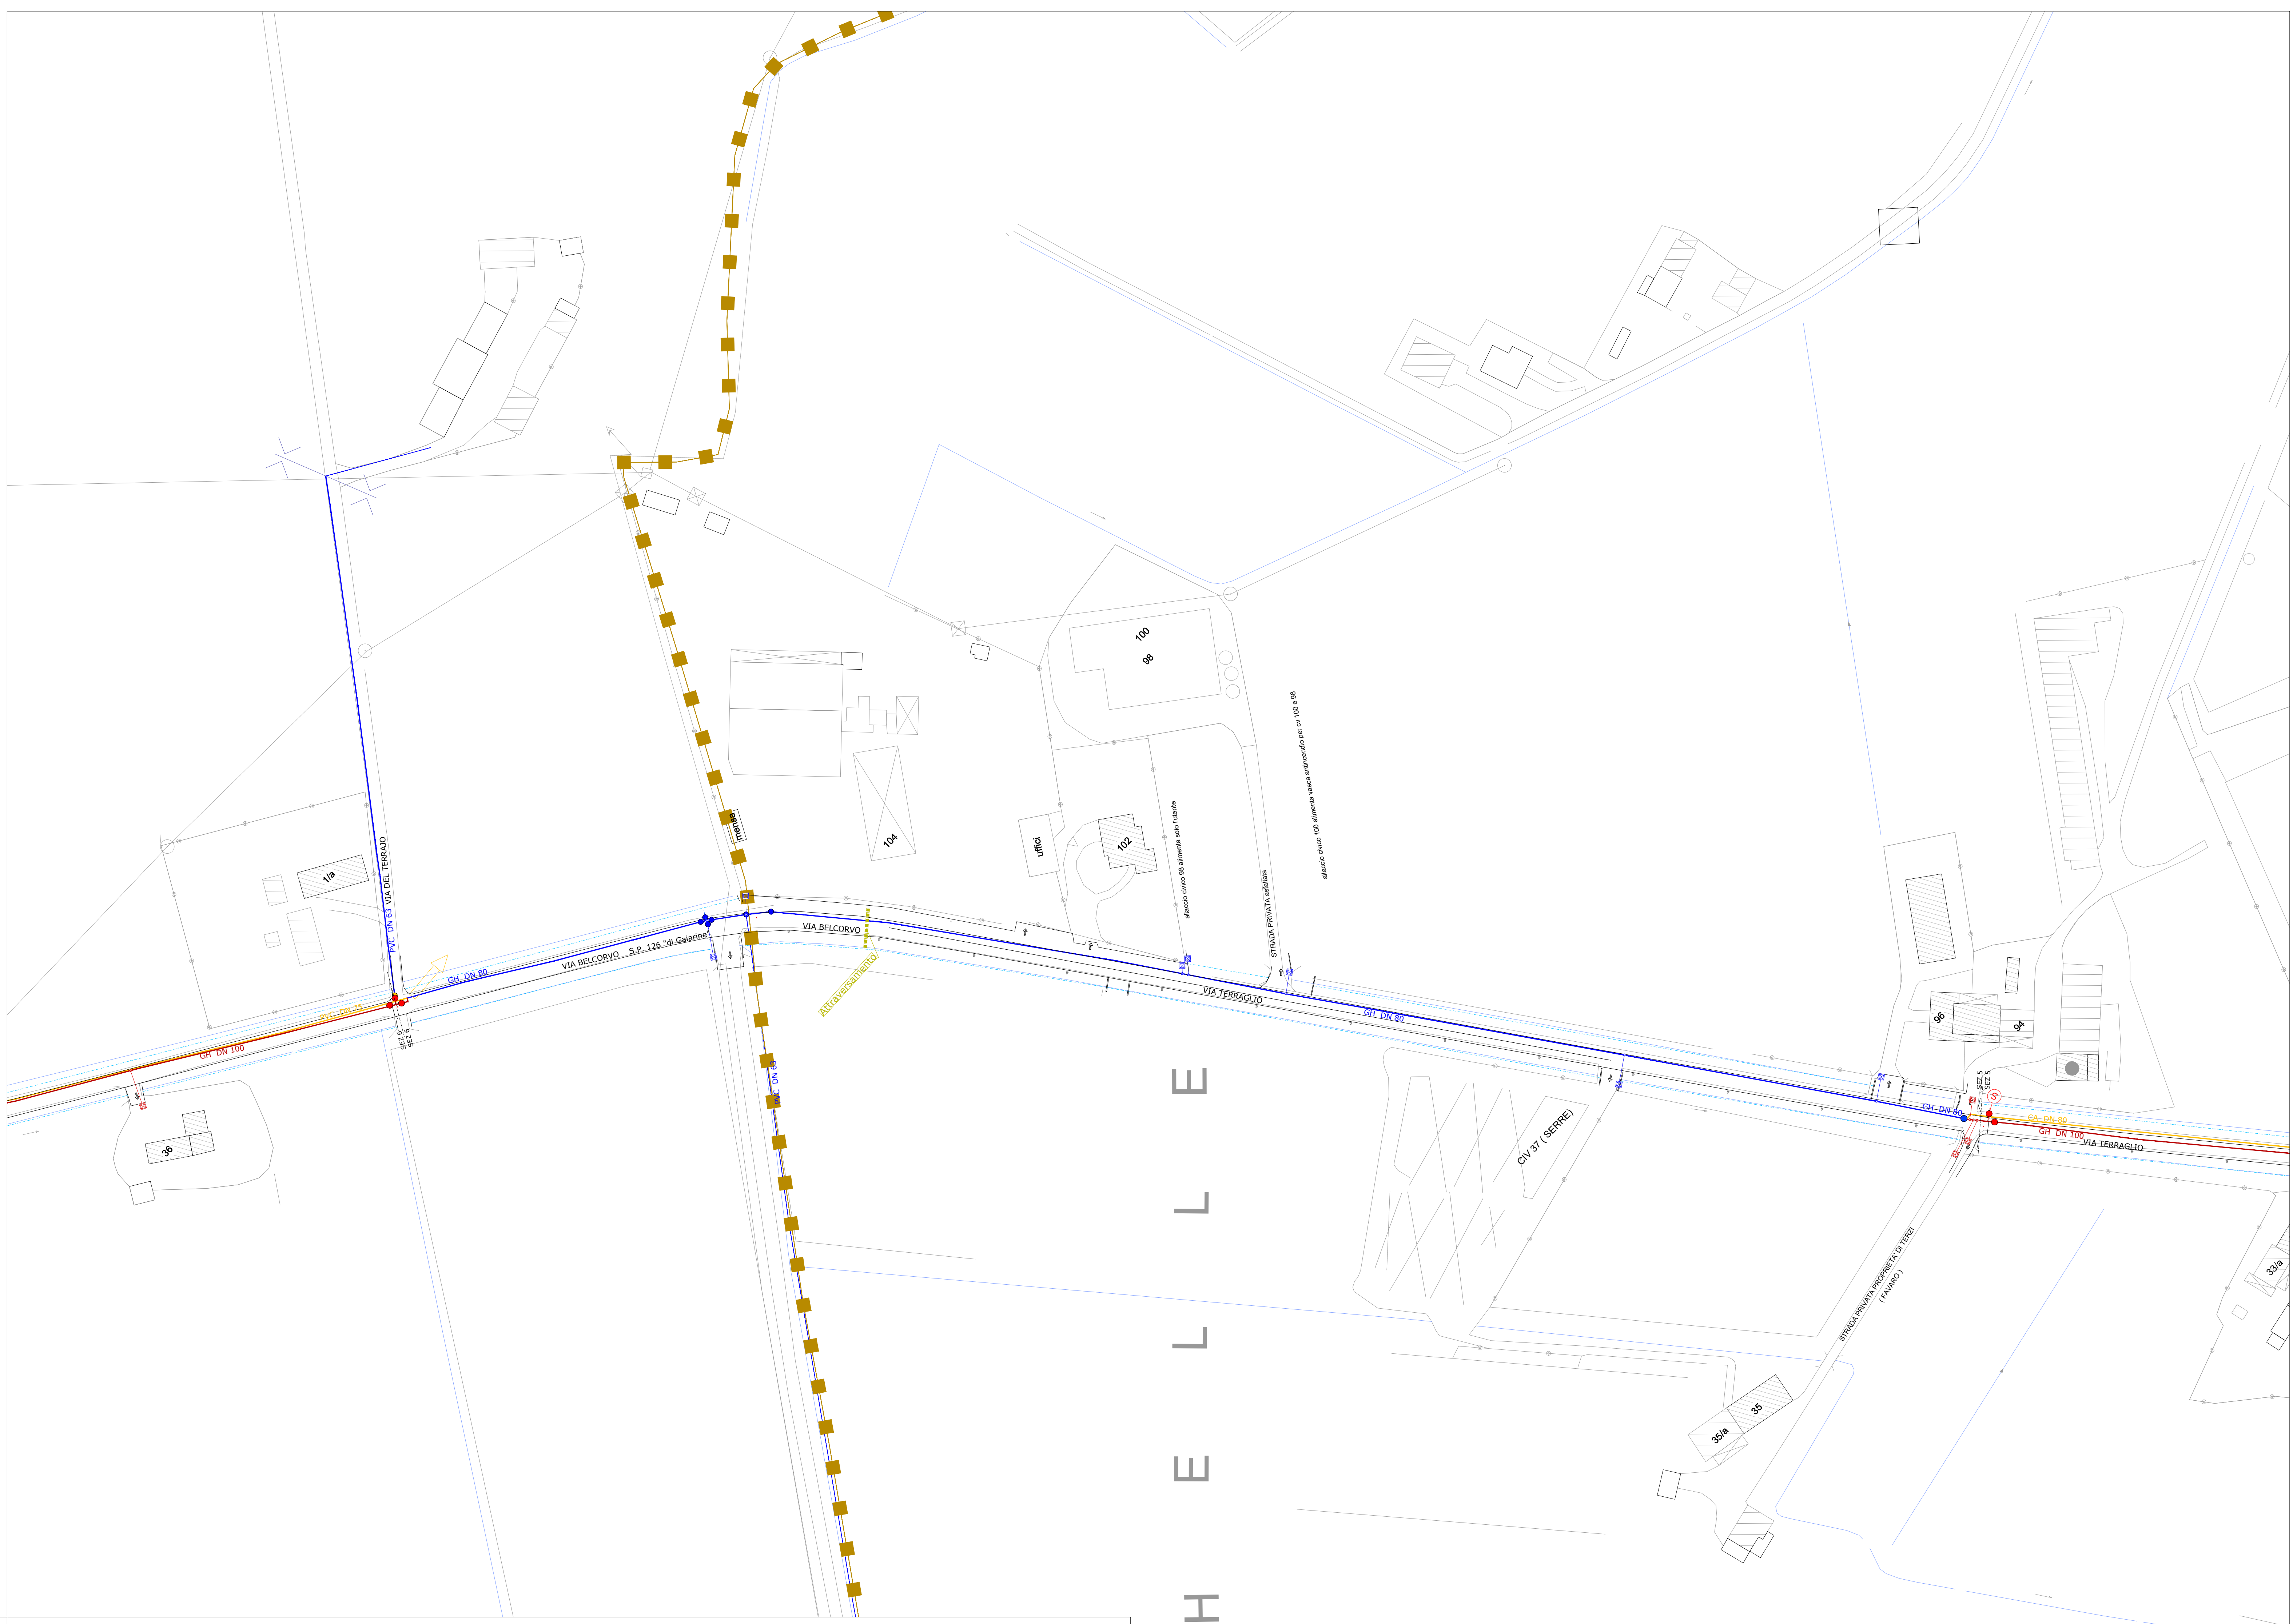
100
98
104
mensa
uffici
102
allaccio civico 98 alimenta solo l'utente
STRADA PRIVATA asfaltata
allaccio civico 100 alimenta vasca antincendio per cv 100 e 98
1/a
PVC DN 63 VIA DEL TERRAJO
GH DN 80
VIA BELCORVO S.P. 126 "di Gaiarine"
VIA BELCORVO
Attraversamento
VIA TERRAGLIO
GH DN 80
PVC DN 75
GH DN 100
SEZ 6
SEZ 6
38
PVC DN 63
CIV 37 ( SERRE)
96
94
SEZ 5
SEZ 5
GH DN 80
CA DN 80
GH DN 100
VIA TERRAGLIO
STRADA PRIVATA PROPRIETA' DI TERZI ( FAVARO )
33/a
35
35/a
E
L
L
E
H